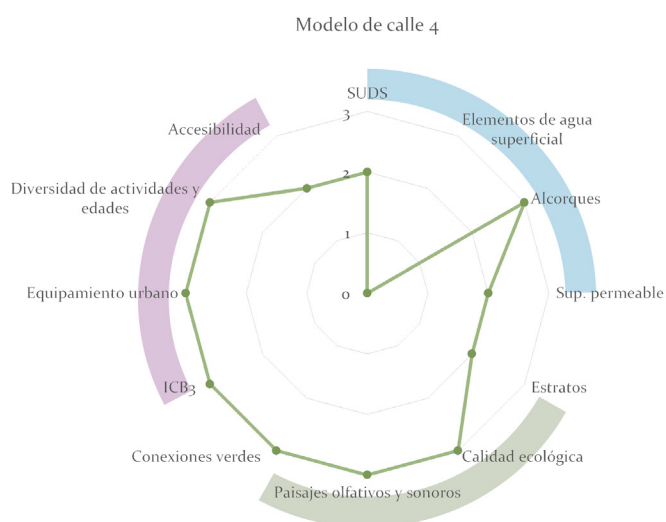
Modelo de calle 4

SUDS
Elementos de agua superficial
Alcorques
Sup. permeable
Estratos
Calidad ecológica
Paisajes olfativos y sonoros
Conexiones verdes
ICB3
Equipamiento urbano
Diversidad de actividades y edades
Accesibilidad

3
2
1
0